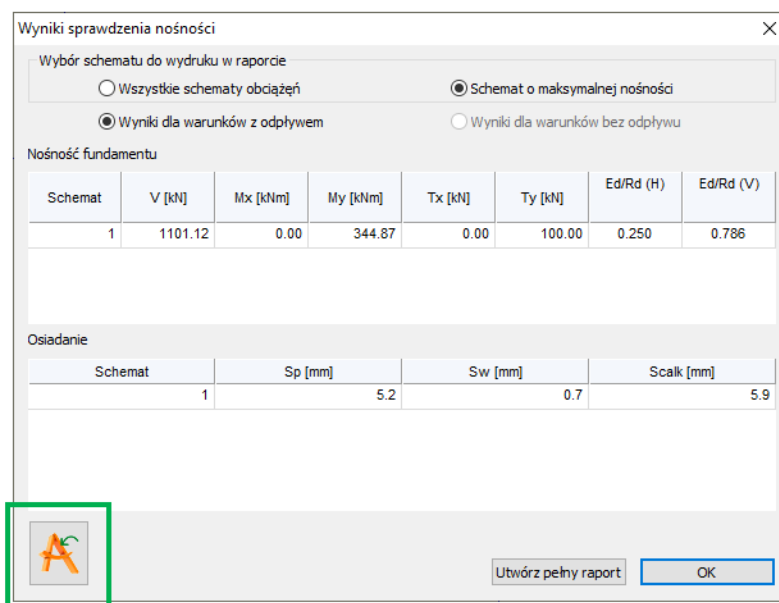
Wyniki sprawdzenia nośności

Wybór schematu do wydruku w raporcie

Wszystkie schematy obciążeń

Schemat o maksymalnej nośności

Wyniki dla warunków z odpływem

Wyniki dla warunków bez odpływu

Nośność fundamentu

| Schemat | V [kN] | Mx [kNm] | My [kNm] | Tx [kN] | Ty [kN] | Ed/Rd (H) | Ed/Rd (V) |
|---|---|---|---|---|---|---|---|
| 1 | 1101.12 | 0.00 | 344.87 | 0.00 | 100.00 | 0.250 | 0.786 |

Osiadanie

| Schemat | Sp [mm] | Sw [mm] | Scalk [mm] |
|---|---|---|---|
| 1 | 5.2 | 0.7 | 5.9 |

Utwórz pełny raport

OK